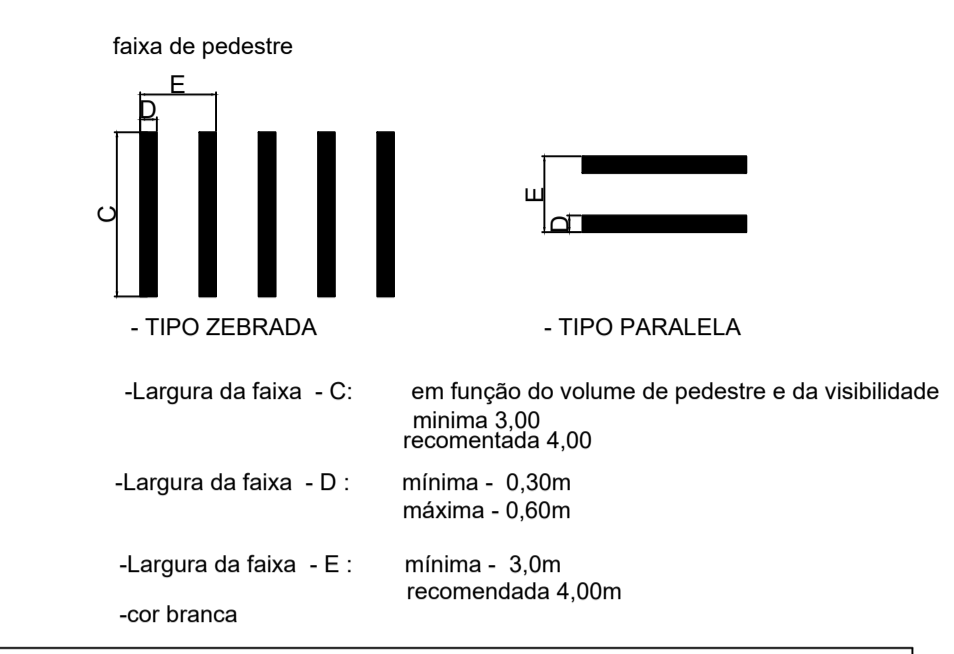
faixa de pedestre

E

D

C

E

D

- TIPO ZEBRADA

- TIPO PARALELA

-Largura da faixa - C: em função do volume de pedestre e da visibilidade
minima 3,00
recomentada 4,00

-Largura da faixa - D : mínima - 0,30m
máxima - 0,60m

-Largura da faixa - E : mínima - 3,0m
recomendada 4,00m

-cor branca